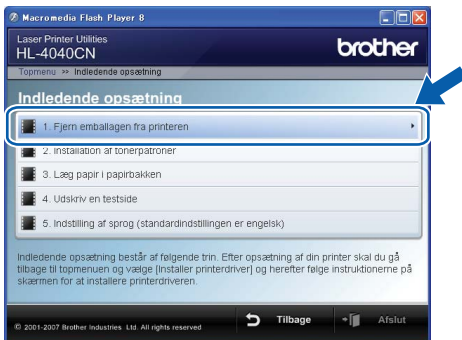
Macromedia Flash Player 8

Laser Printer Utilities
HL-4040CN

brother

Topmenu >> Indledende opsætning

Indledende opsætning

1. Fjern emballagen fra printeren

2. Installation af tonerpatroner

3. Læg papir i papirbakken

4. Udskriv en testside

5. Indstilling af sprog (standardindstillingen er engelsk)

Indledende opsætning består af følgende trin. Efter opsætning af din printer skal du gå tilbage til topmenuen og vælge [Installer printerdriver] og herefter følge instruktionerne på skærmen for at installere printerdriveren.

© 2001-2007 Brother Industries Ltd. All rights reserved

Tilbage

Afslut